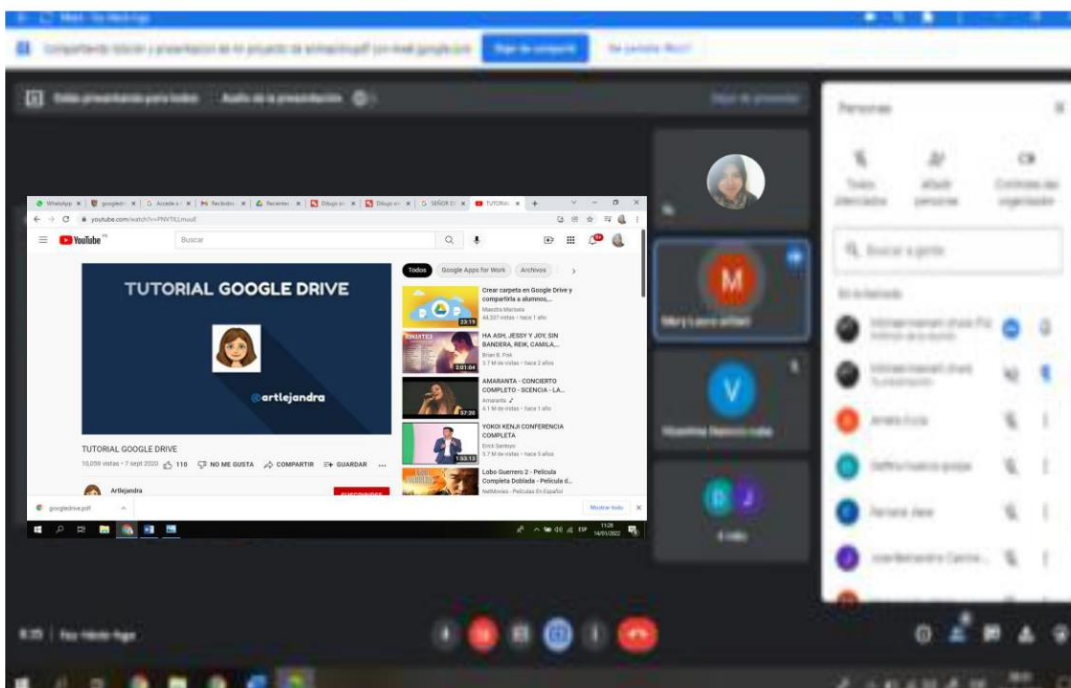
Meet - fzc-hkdz-fge

Compartiendo todo(a) y presentación de mi proyecto de animación.pdf con meet.google.com  Dejar de compartir  Ocultar

Estás presentando para todos  Audio de la presentación  Dejar de presentar

Personas

Todos  Añadir personas  Controles del organizador

Buscar a gente

En la llamada

WhatsApp  googledrive  Acceder a  Recibidos  Recientes  Dibujo sin  Dibujo sin  SEÑOR D  TUTORIAL

youtube.com/watch?v=PNVTiLmuoE

YouTube  Buscar

Todos  Google Apps for Work  Archivos

TUTORIAL GOOGLE DRIVE

@artlejandra

Crear carpeta en Google Drive y compartirla a alumnos,...
Maestra Marisela
44.331 vistas • hace 1 año
23:19

HA ASH, JESSY Y JOY, SIN BANDERA, REIK, CAMILA,...
Brian B. Fox
3.7 M de vistas • hace 2 años
3:01:04

AMARANTA - CONCIERTO COMPLETO - SCENCIA - LA...
Amaranta
4.1 M de vistas • hace 1 año
57:30

YOKOI KENJI CONFERENCIA COMPLETA
Erick Santoyo
3.7 M de vistas • hace 5 años
1:53:13

Lobo Guerrero 2 - Película Completa Doblada - Película d...
NetMovies - Películas En Español

TUTORIAL GOOGLE DRIVE
10.059 vistas • 7 sept 2020  110  NO ME GUSTA  COMPARTIR  GUARDAR

Artlejandra
SUSCRIBIRSE

googledrive.pdf  Mostrar todo

11:26
14/01/2022

M
Mary Laura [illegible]

V
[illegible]

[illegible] más

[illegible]

8:35 | fzc-hkdz-fge